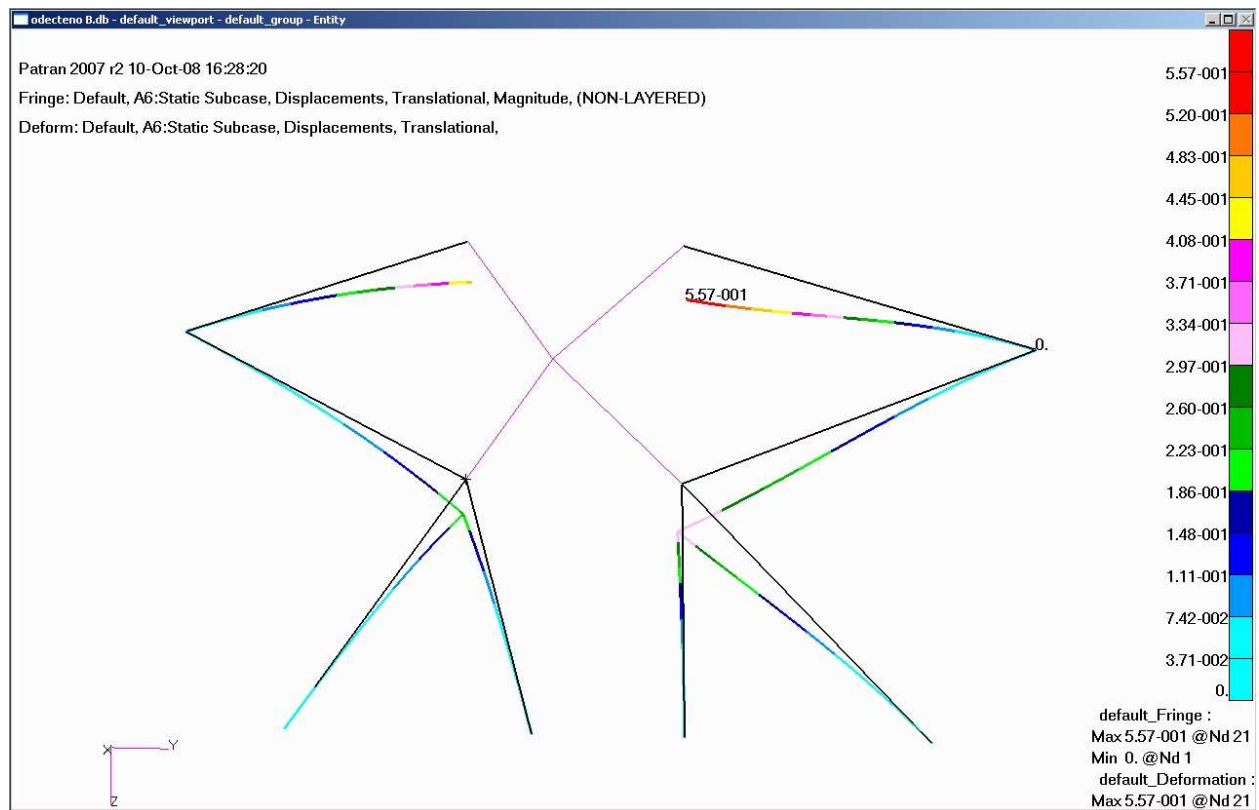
odecteno B.db - default_viewport - default_group - Entity

Patran 2007 r2 10-Oct-08 16:28:20

Fringe: Default, A6:Static Subcase, Displacements, Translational, Magnitude, (NON-LAYERED)

Deform: Default, A6:Static Subcase, Displacements, Translational,

5.57-001

0.

5.57-001
5.20-001
4.83-001
4.45-001
4.08-001
3.71-001
3.34-001
2.97-001
2.60-001
2.23-001
1.86-001
1.48-001
1.11-001
7.42-002
3.71-002
0.

default_Fringe :
Max 5.57-001 @Nd 21
Min 0. @Nd 1
default_Deformation :
Max 5.57-001 @Nd 21

Y
Z